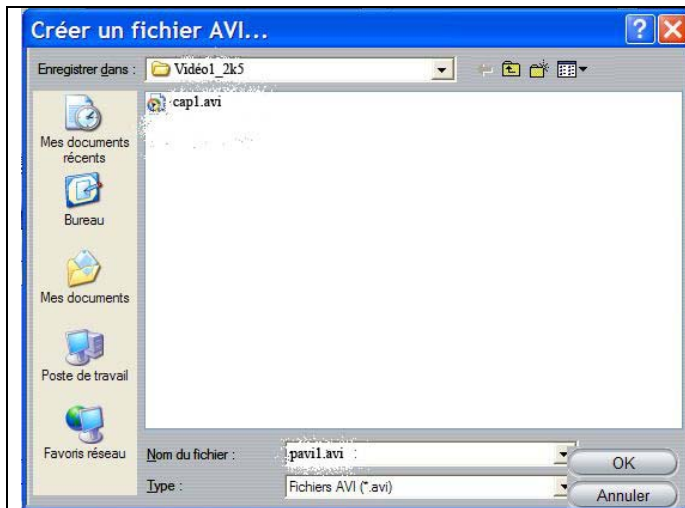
Créer un fichier AVI...

Enregistrer dans : Vidéo1_2k5

cap1.avi

Mes documents récents

Bureau

Mes documents

Poste de travail

Favoris réseau

Nom du fichier : pavi1.avi

Type : Fichiers AVI (*.avi)

OK

Annuler